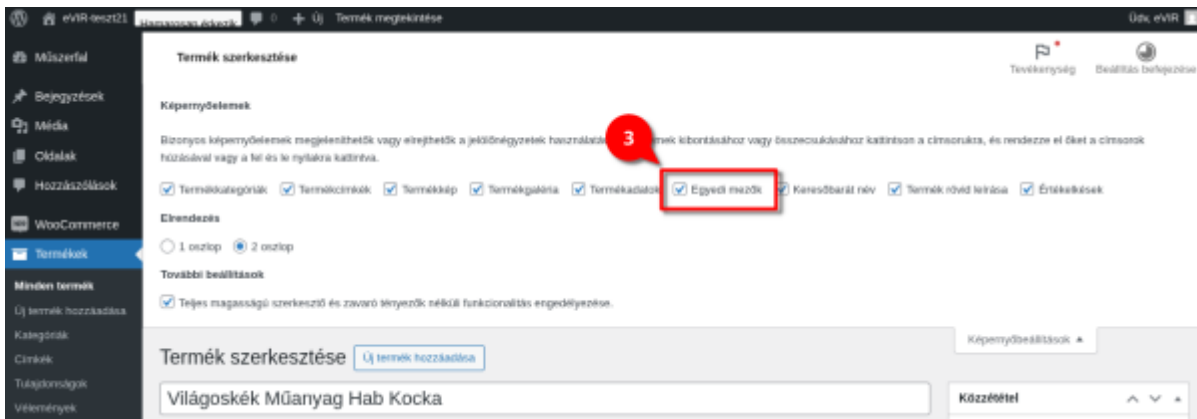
eVIR-teszt21 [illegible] 0 + Új Termék megtekintése Üdv, eVIR

Műszerfal
Bejegyzések
Média
Oldalak
Hozzászólások
WooCommerce
Termékek
Minden termék
Új termék hozzáadása
Kategóriák
Címkék
Tulajdonságok
Vélemények

Termék szerkesztése

Tevékenység Beállítás befejezése

Képernyőelemek

Bizonyos képernyőelemek megjeleníthetők vagy elrejthetők a jelölőnégyzetek használatával. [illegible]emek kibontásához vagy összecsukásához kattintson a címsorukra, és rendezze el őket a címsorok húzásával vagy a fel és le nyilakra kattintva.

3

Termékkategóriák Termékcímkék Termékkép Termékgaléria Termékadatok Egyedi mezők Keresőbarát név Termék rövid leírása Értékelések

Elrendezés

1 oszlop 2 oszlop

További beállítások

Teljes magasságú szerkesztő és zavaró tényezők nélküli funkcionalitás engedélyezése.

Képernyőbeállítások ▲

Termék szerkesztése Új termék hozzáadása

Világoskék Műanyag Hab Kocka

Közzététel